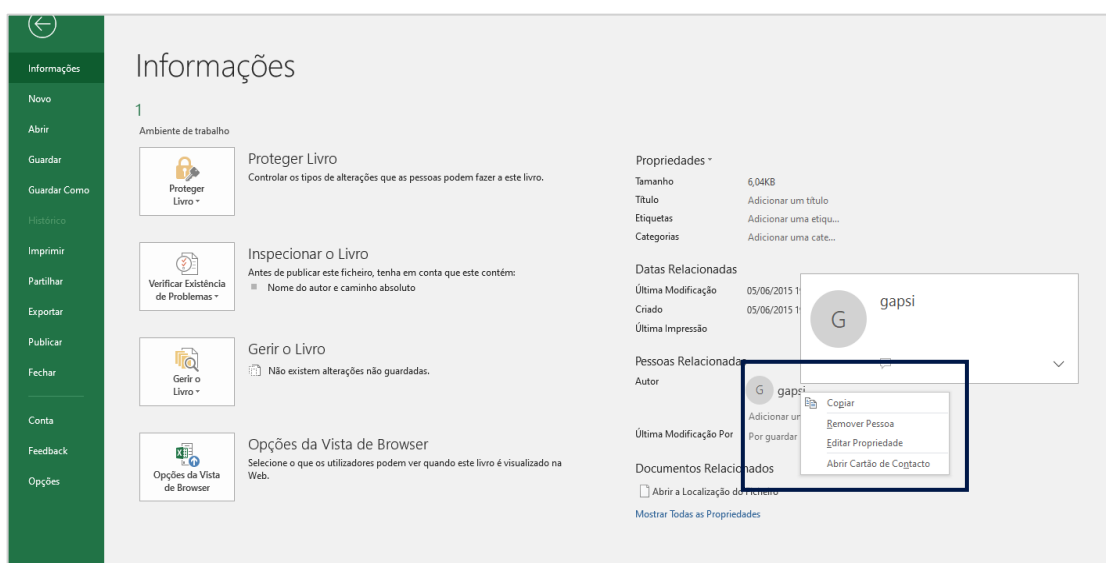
Informações
Novo
Abrir
Guardar
Guardar Como
Histórico
Imprimir
Partilhar
Exportar
Publicar
Fechar
Conta
Feedback
Opções

Informações

1
Ambiente de trabalho

Proteger Livro
Proteger Livro
Controlar os tipos de alterações que as pessoas podem fazer a este livro.

Verificar Existência de Problemas
Inspecionar o Livro
Antes de publicar este ficheiro, tenha em conta que este contém:
Nome do autor e caminho absoluto

Gerir o Livro
Gerir o Livro
Não existem alterações não guardadas.

Opções da Vista de Browser
Opções da Vista de Browser
Selecione o que os utilizadores podem ver quando este livro é visualizado na Web.

Propriedades
Tamanho 6,04KB
Título Adicionar um título
Etiquetas Adicionar uma etiqu...
Categorias Adicionar uma cate...

Datas Relacionadas
Última Modificação 05/06/2015 1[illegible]
Criado 05/06/2015 1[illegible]
Última Impressão

Pessoas Relacionadas
Autor
G gapsi
Adicionar um
Última Modificação Por Por guardar

Documentos Relacionados
Abrir a Localização do Ficheiro
Mostrar Todas as Propriedades

G gapsi

Copiar
Remover Pessoa
Editar Propriedade
Abrir Cartão de Contacto